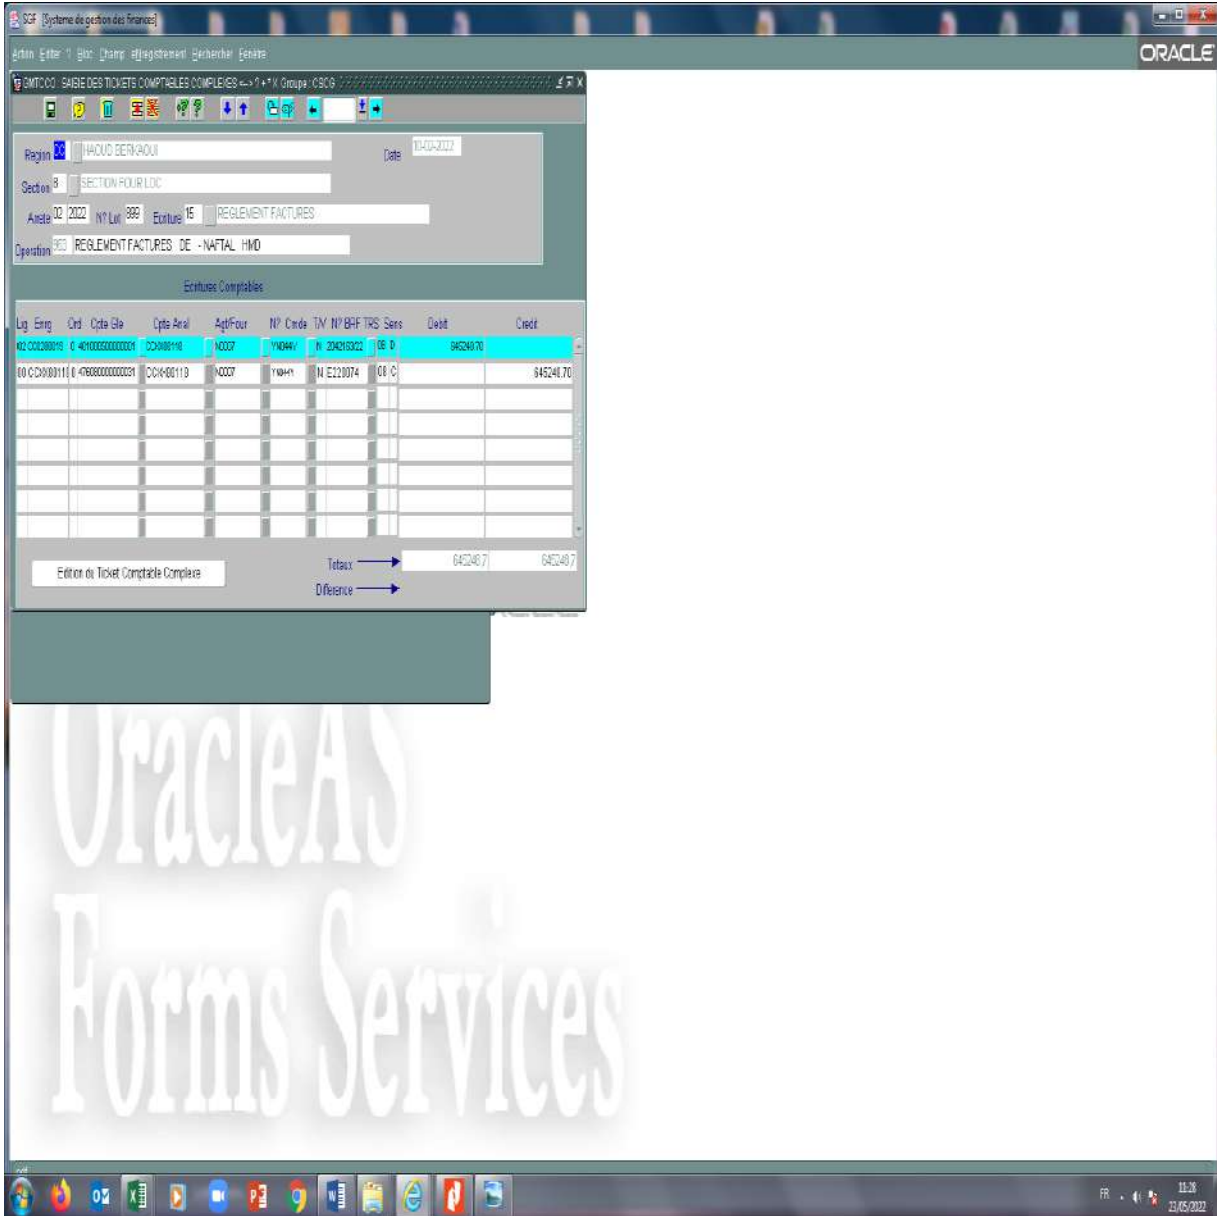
SGF [Systeme de gestion des finances]

Action Editer ? Bloc Champ Enregistrement Rechercher Fenêtre

ORACLE

GMTCCO : SAISIE DES TICKETS COMPTABLES COMPLEXES <--> ? + * X Groupe : CSCG

Region 03 HAOUD BERKAOUI

Date 10-03-2022

Section 8 SECTION FOUR LOC

Année 02 2022 N° Lot 899 Ecriture 15 REGLEMENT FACTURES

Operation 963 REGLEMENT FACTURES DE - NAFTAL HMD

Ecritures Comptables

| Lig | Emg | Ord | Cpte Gle | Cpte Anal | Agt/Four | N° Cmde | T/V | N° BRF | TRS | Sens | Debit | Credit |
|---|---|---|---|---|---|---|---|---|---|---|---|---|
| 02 | C00280019 | 0 | 401000500000001 | CCXX080118 | N0007 | YN044V | N | 2042163022 | 08 | D | 645240.70 | |
| 00 | CCXX00111 | 0 | 476080000000031 | CCXX080119 | N0007 | YN044Y | N | E220074 | 08 | C | | 645240.70 |

Edition du Ticket Comptable Complexe

Totaux 645240.7 645240.7

Difference

OracleAS Forms Services

FR 11:28 23/05/2022